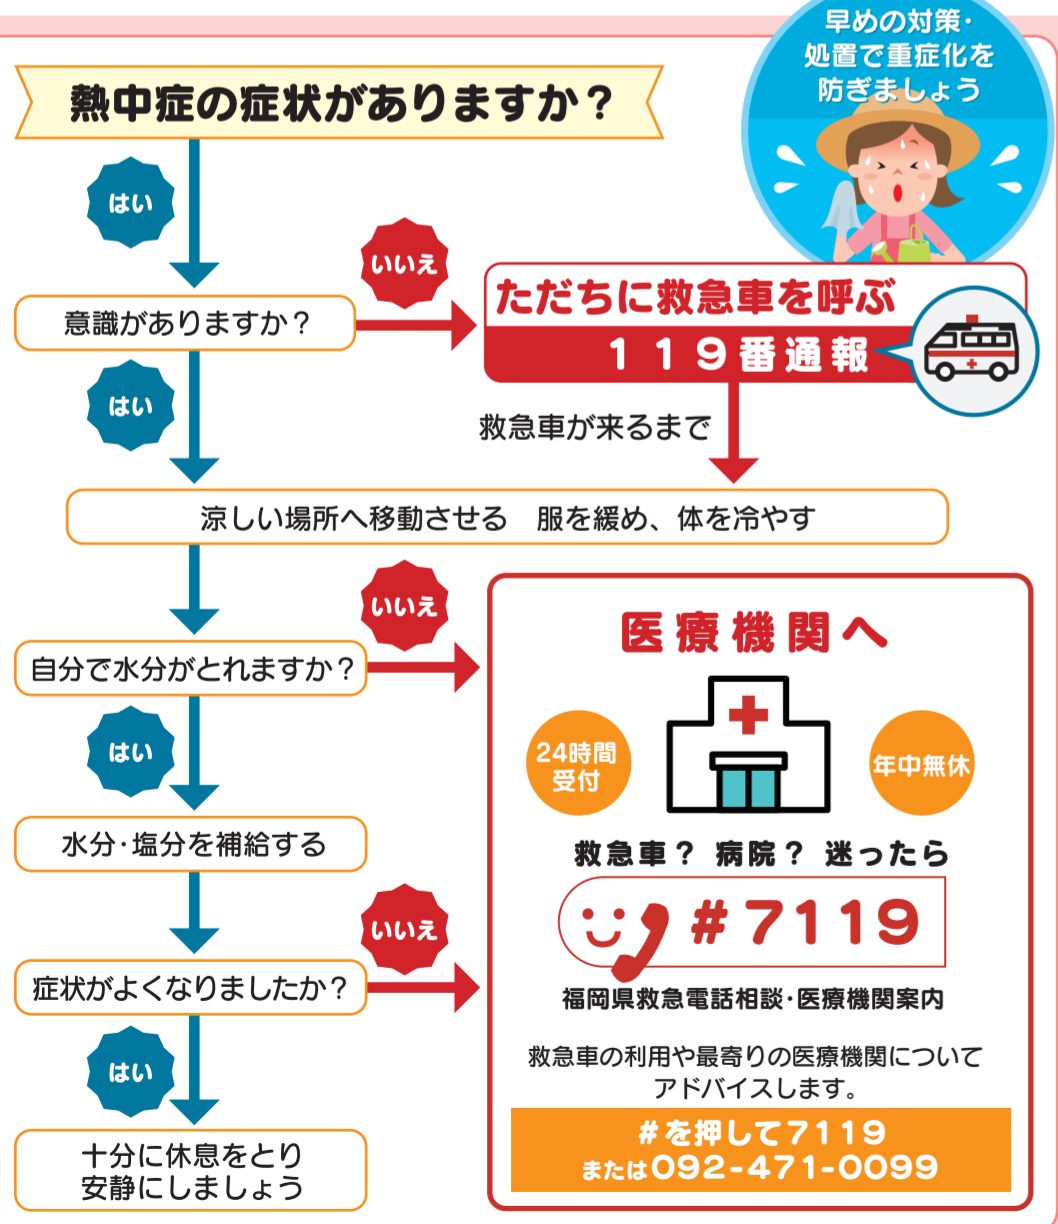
早めの対策・処置で重症化を防ぎましょう

熱中症の症状がありますか？

はい

意識がありますか？

いいえ

ただちに救急車を呼ぶ

１１９番通報

救急車が来るまで

はい

涼しい場所へ移動させる　服を緩め、体を冷やす

自分で水分がとれますか？

いいえ

医療機関へ

24時間受付

年中無休

はい

水分・塩分を補給する

救急車？ 病院？ 迷ったら

#7119

福岡県救急電話相談・医療機関案内

いいえ

症状がよくなりましたか？

救急車の利用や最寄りの医療機関についてアドバイスします。

はい

#を押して7119
または092-471-0099

十分に休息をとり
安静にしましょう